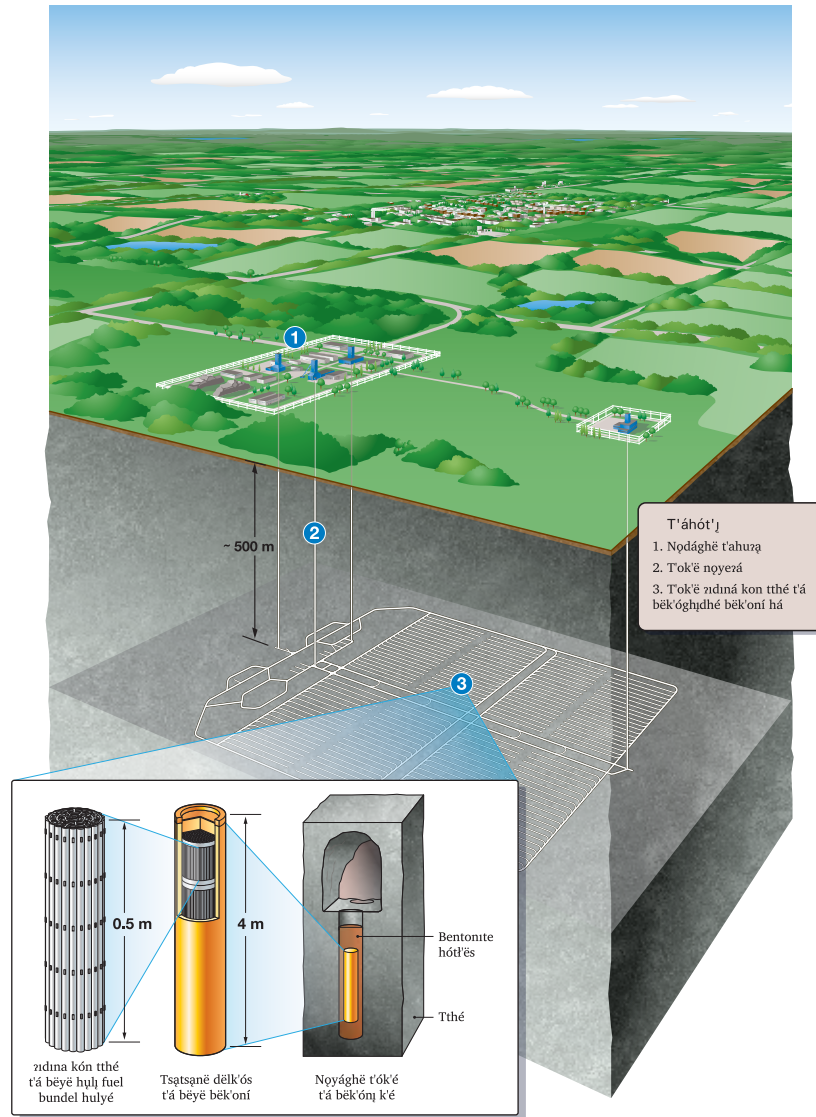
1
2
3
~ 500 m

T'áhót'ı̨
1. Nǫdághë t'ahuı̨a
2. T'ok'ë nǫyeıá
3. T'ok'ë ııdıná kon tthé t'á bëk'óghı̨dhé bëk'oní há

0.5 m
4 m
Bentonıte hótł'ës
Tthé

ııdına kón tthé t'á bëyë hı̨lı̨ fuel bundel hulyé
Tsątsąnë dëlk'ós t'á bëyë bëk'oní
Nǫyághë t'ók'é t'á bëk'ónı̨ k'é